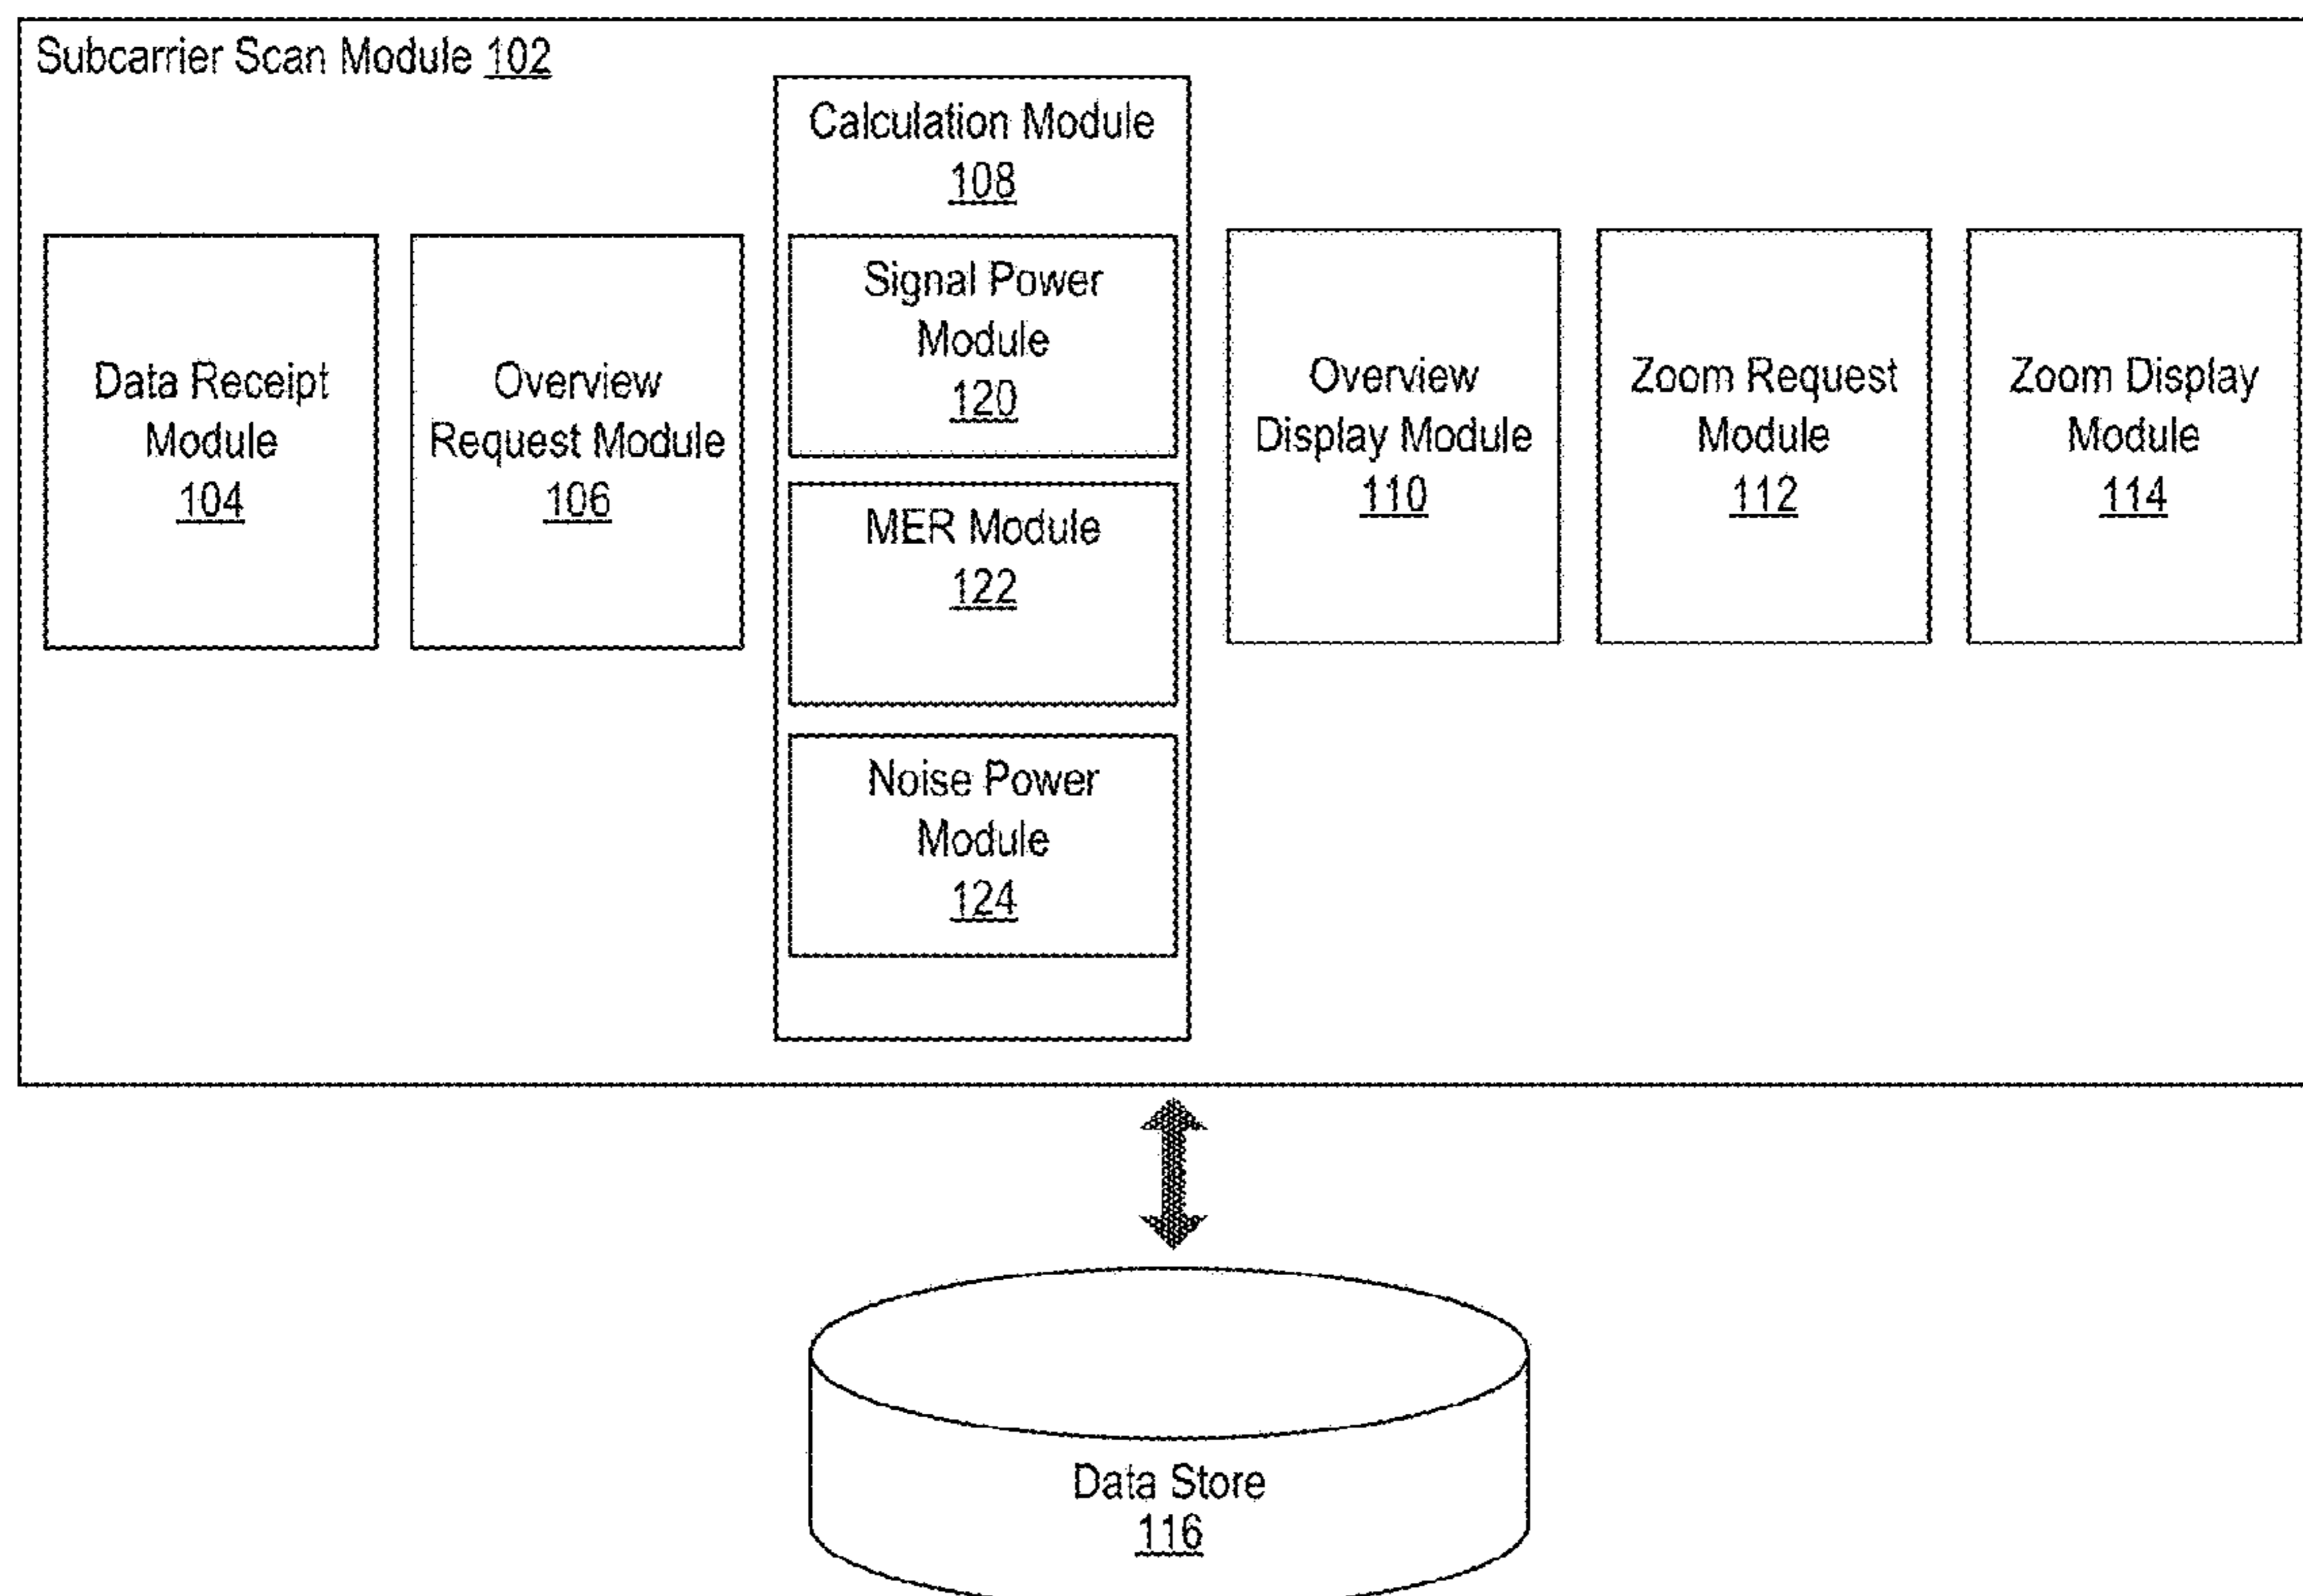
Subcarrier Scan Module 102

Data Receipt Module 104

Overview Request Module 106

Calculation Module 108

Signal Power Module 120

MER Module 122

Noise Power Module 124

Overview Display Module 110

Zoom Request Module 112

Zoom Display Module 114

Data Store 116